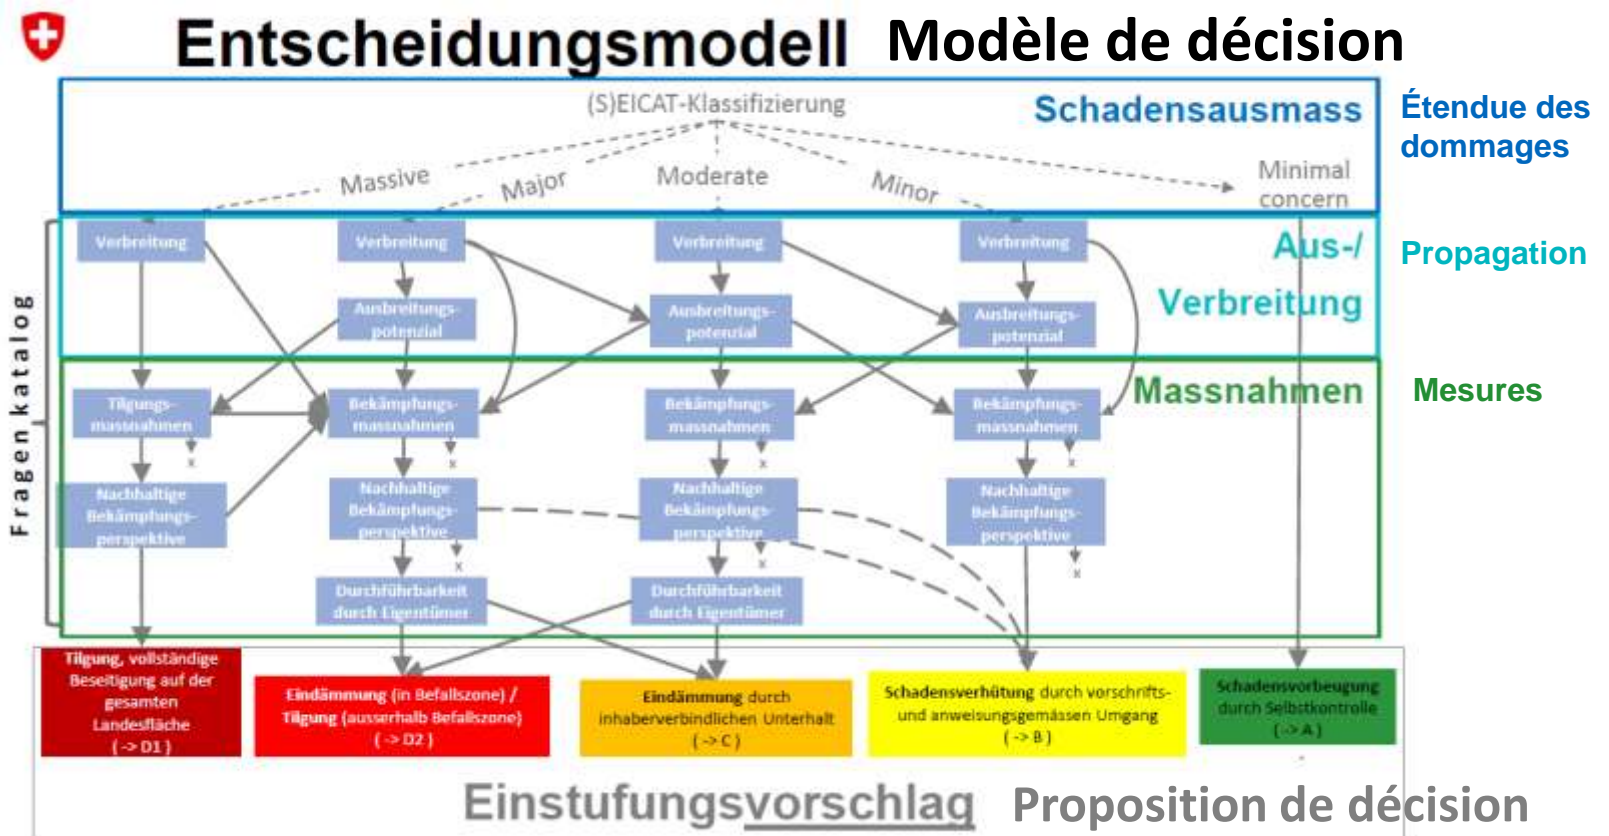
Entscheidungsmodell Modèle de décision

(S)EICAT-Klassifizierung

Schadensausmass

Étendue des dommages

Massive Major Moderate Minor Minimal concern

Fragenkatalog

Verbreitung Verbreitung Verbreitung Verbreitung

Aus-/ Verbreitung

Propagation

Ausbreitungspotenzial Ausbreitungspotenzial Ausbreitungspotenzial

Massnahmen

Mesures

Tilgungsmassnahmen Bekämpfungsmassnahmen Bekämpfungsmassnahmen Bekämpfungsmassnahmen

x x x x

Nachhaltige Bekämpfungsperspektive Nachhaltige Bekämpfungsperspektive Nachhaltige Bekämpfungsperspektive Nachhaltige Bekämpfungsperspektive

x x x

Durchführbarkeit durch Eigentümer Durchführbarkeit durch Eigentümer

Tilgung, vollständige Beseitigung auf der gesamten Landesfläche (-> D1)

Eindämmung (in Befallszone) / Tilgung (ausserhalb Befallszone) (-> D2)

Eindämmung durch inhaberverbindlichen Unterhalt (-> C)

Schadensverhütung durch vorschriftsund anweisungsgemässen Umgang (-> B)

Schadensvorbeugung durch Selbstkontrolle (-> A)

Einstufungsvorschlag Proposition de décision